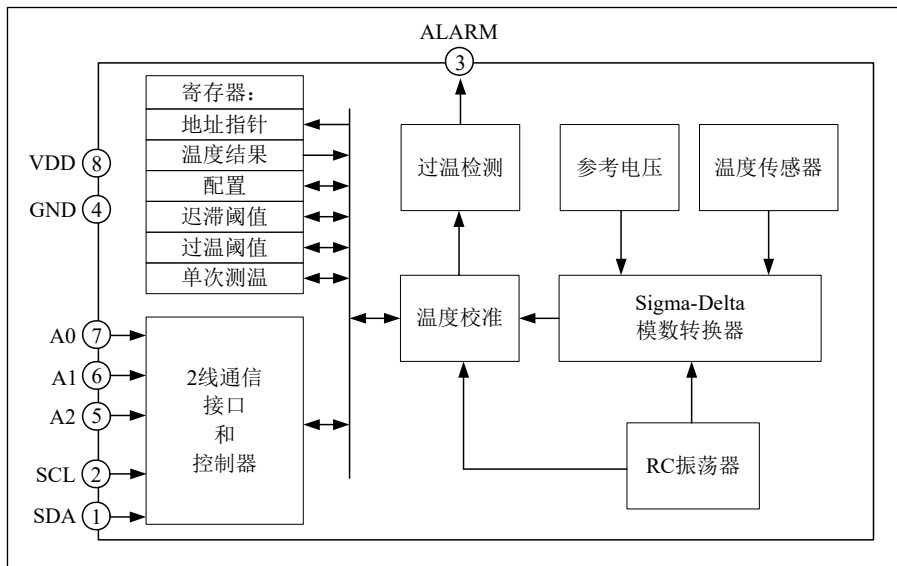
ALARM
3

寄存器:
地址指针
温度结果
配置
迟滞阈值
过温阈值
单次测温

VDD 8
GND 4

过温检测
参考电压
温度传感器

温度校准
Sigma-Delta 模数转换器

A0 7
A1 6
A2 5
SCL 2
SDA 1

2线通信 接口 和 控制器

RC振荡器